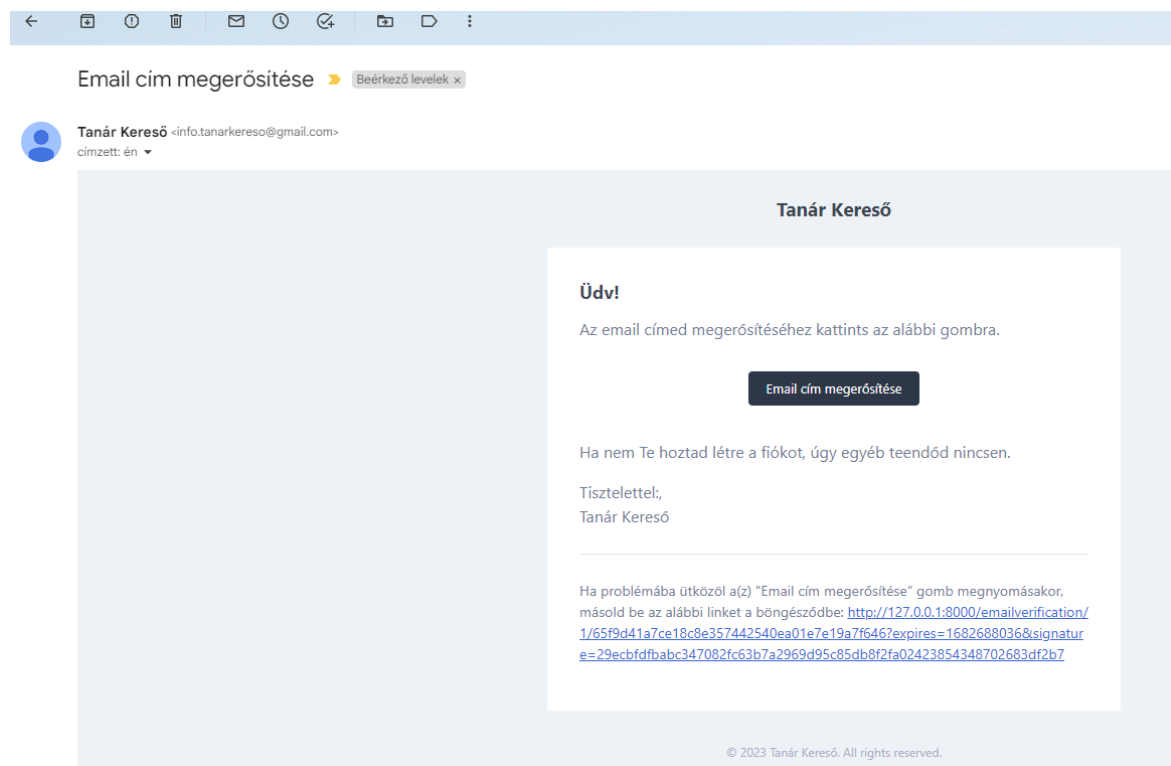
Email cím megerősitése Beérkező levelek ×

Tanár Kereső <info.tanarkereso@gmail.com>
címzett: én

Tanár Kereső

Üdv!

Az email címed megerősítéséhez kattints az alábbi gombra.

Email cím megerősítése

Ha nem Te hoztad létre a fiókot, úgy egyéb teendőd nincsen.

Tisztelettel:,
Tanár Kereső

Ha problémába ütközöl a(z) "Email cím megerősítése" gomb megnyomásakor, másold be az alábbi linket a böngésződbe: http://127.0.0.1:8000/emailverification/1/65f9d41a7ce18c8e357442540ea01e7e19a7f646?expires=1682688036&signature=29ecbfdfbabc347082fc63b7a2969d95c85db8f2fa02423854348702683df2b7

© 2023 Tanár Kereső. All rights reserved.